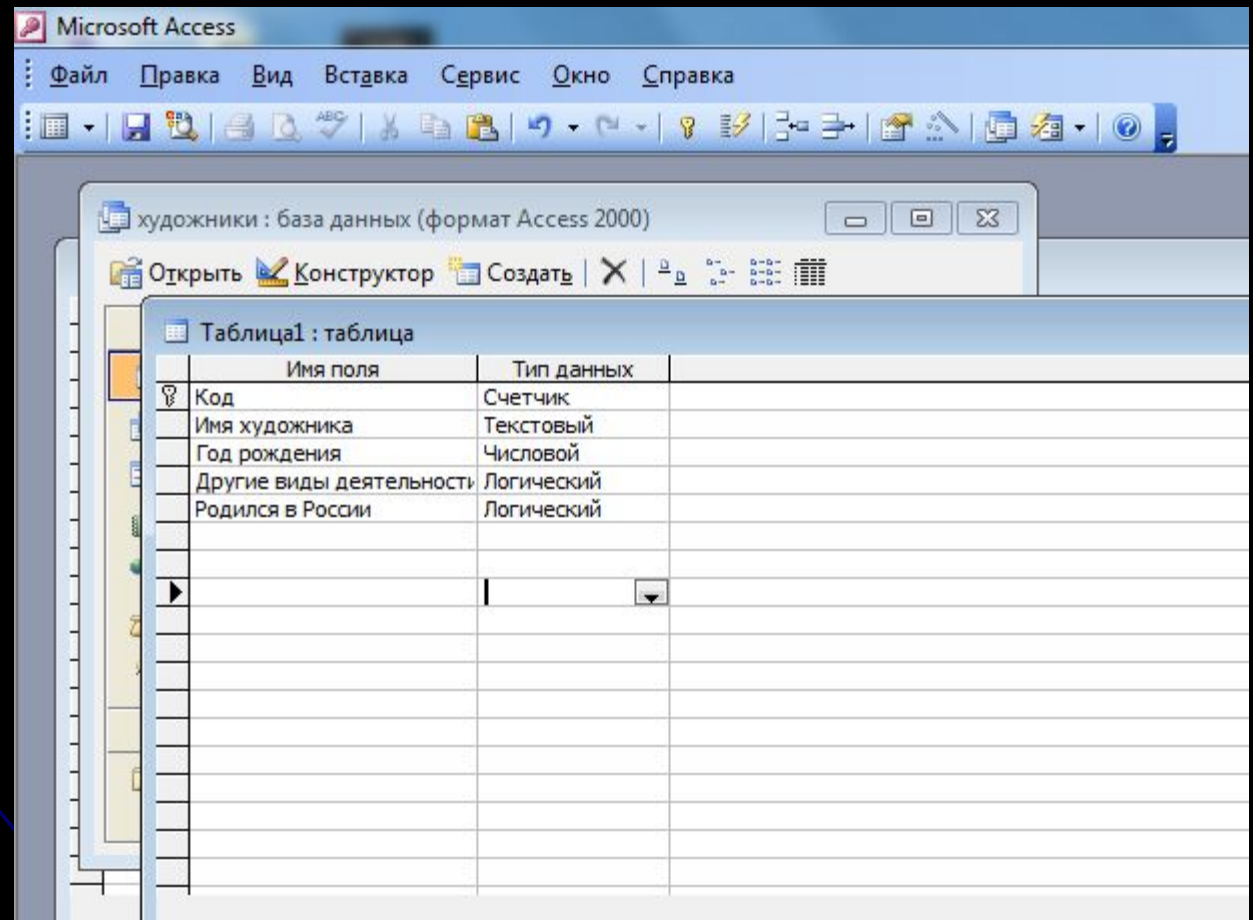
Microsoft Access

Файл Правка Вид Вставка Сервис Окно Справка

художники : база данных (формат Access 2000)

Открыть Конструктор Создать

Таблица1 : таблица

| Имя поля | Тип данных |
|---|---|
| Код | Счетчик |
| Имя художника | Текстовый |
| Год рождения | Числовой |
| Другие виды деятельности | Логический |
| Родился в России | Логический |